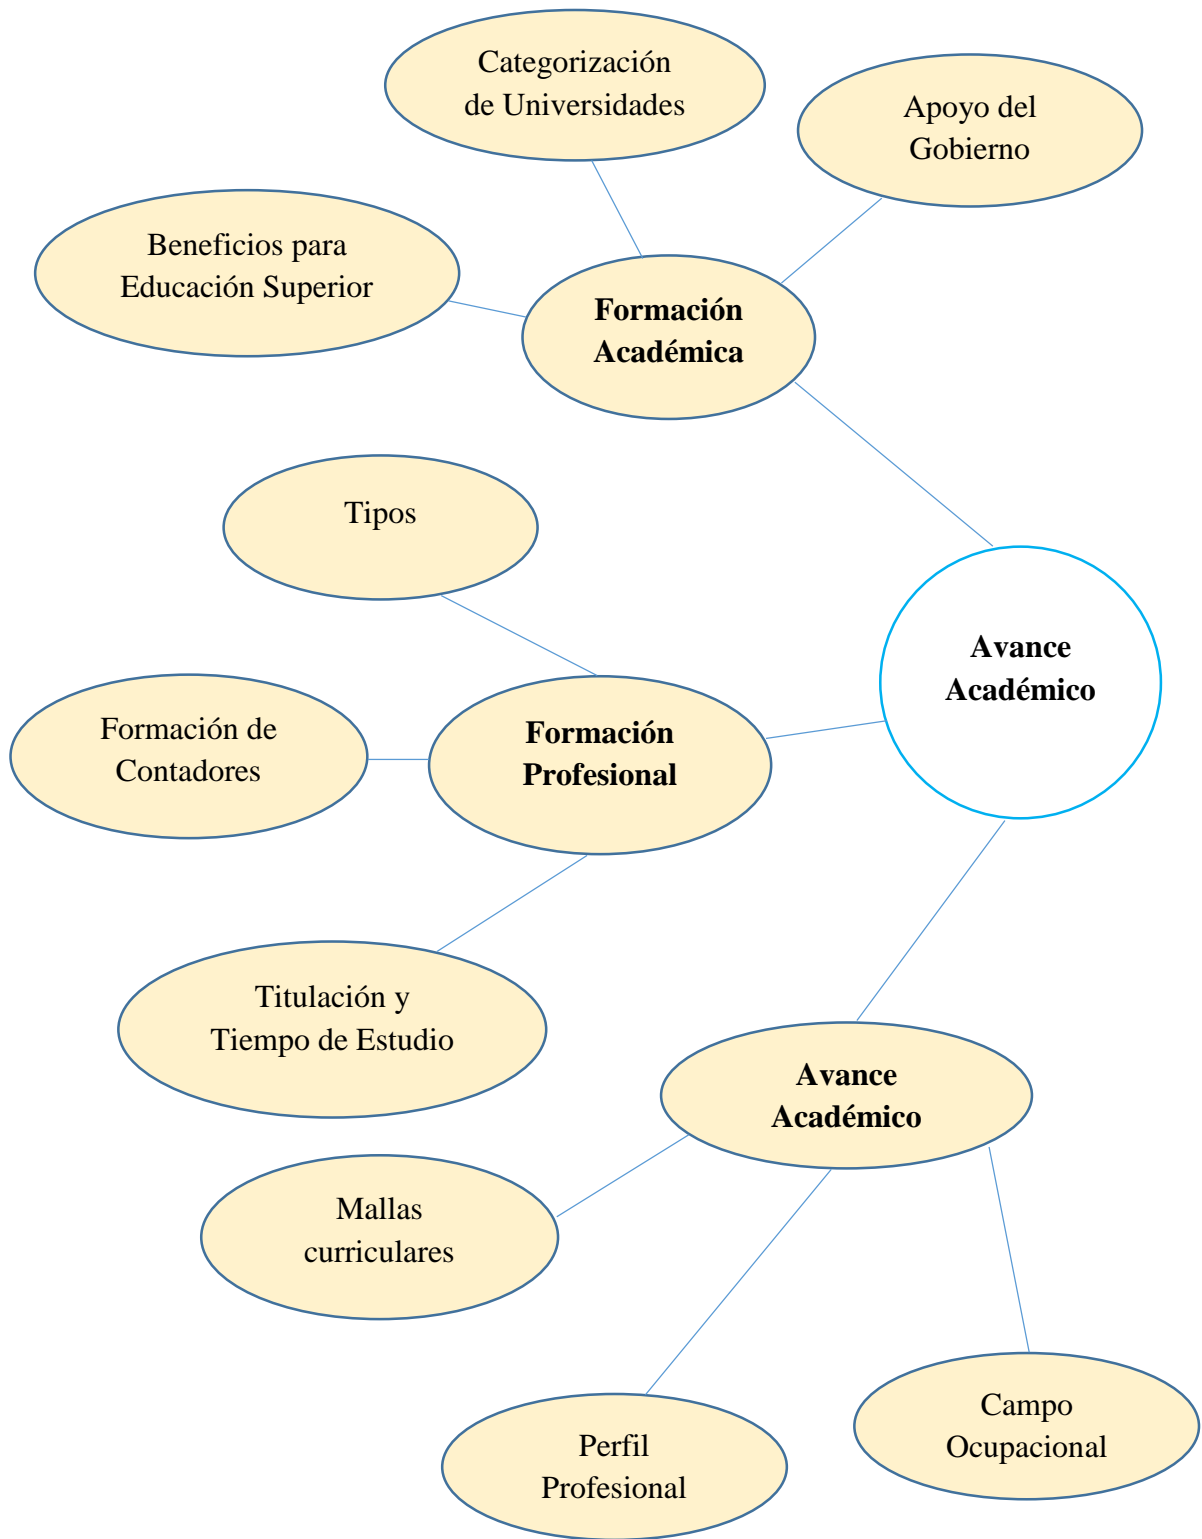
Categorización de Universidades

Apoyo del Gobierno

Beneficios para Educación Superior

**Formación Académica**

Tipos

**Avance Académico**

Formación de Contadores

**Formación Profesional**

Titulación y Tiempo de Estudio

**Avance Académico**

Mallas curriculares

Perfil Profesional

Campo Ocupacional